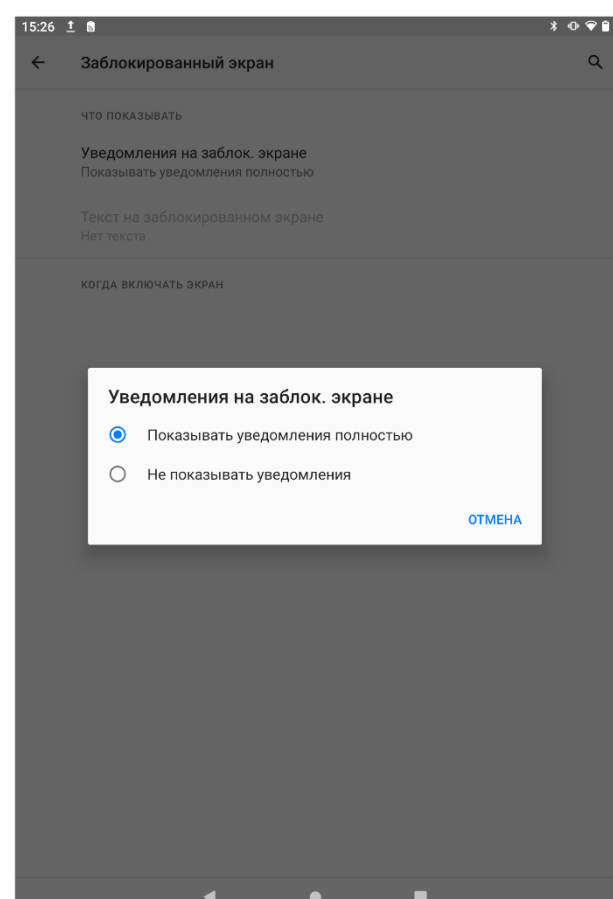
15:26

Заблокированный экран

ЧТО ПОКАЗЫВАТЬ

Уведомления на заблок. экране
Показывать уведомления полностью

Текст на заблокированном экране
Нет текста

КОГДА ВКЛЮЧАТЬ ЭКРАН

Уведомления на заблок. экране

Показывать уведомления полностью

Не показывать уведомления

ОТМЕНА